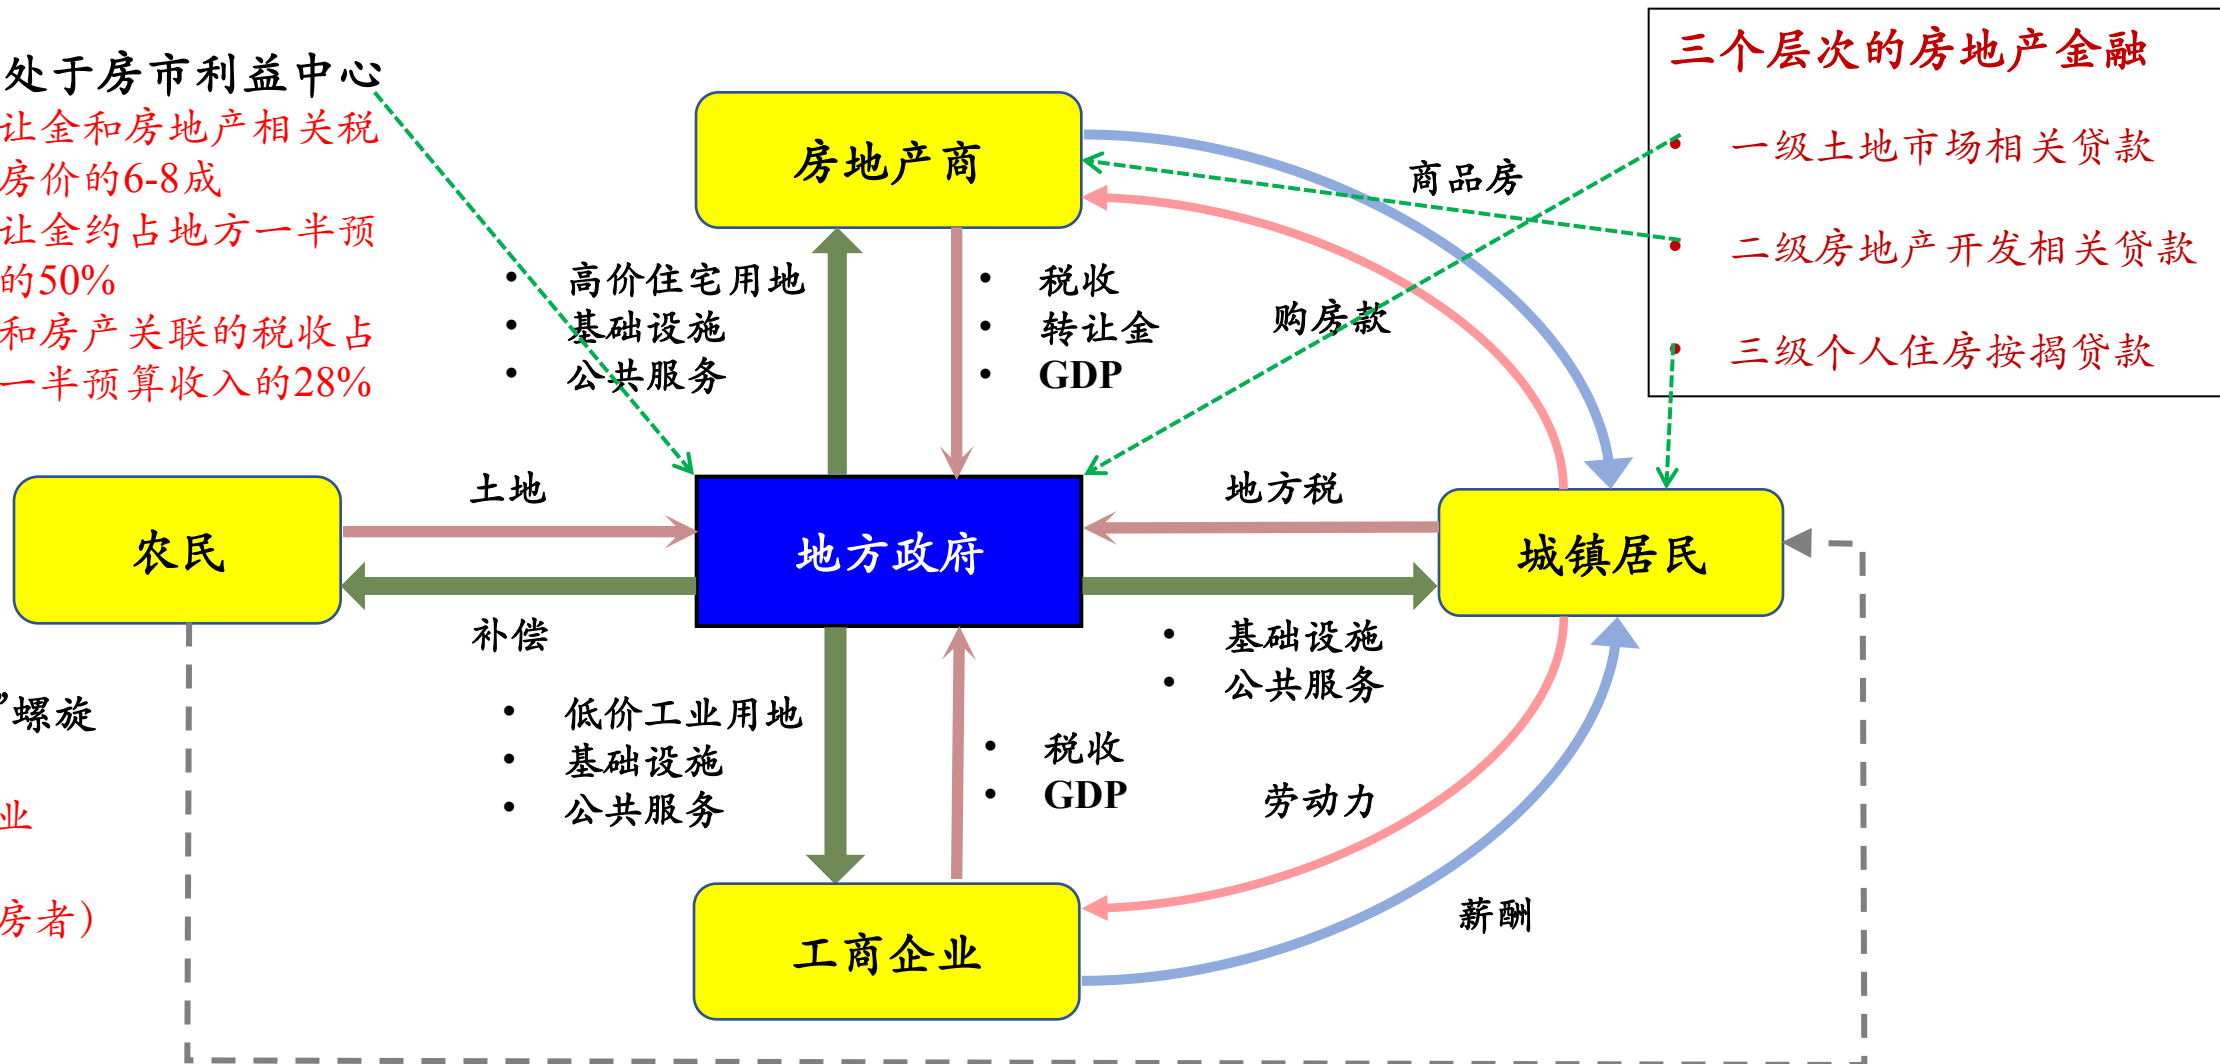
处于房市利益中心
让金和房地产相关税
房价的6-8成
让金约占地方一半预
的50%
和房产关联的税收占
一半预算收入的28%

三个层次的房地产金融
一级土地市场相关贷款
二级房地产开发相关贷款
三级个人住房按揭贷款

房地产商

商品房

• 高价住宅用地
• 基础设施
• 公共服务

• 税收
• 转让金
• GDP

购房款

土地

地方税

农民

地方政府

城镇居民

补偿

• 基础设施
• 公共服务

’螺旋

业

房者）

• 低价工业用地
• 基础设施
• 公共服务

• 税收
• GDP

劳动力

薪酬

工商企业